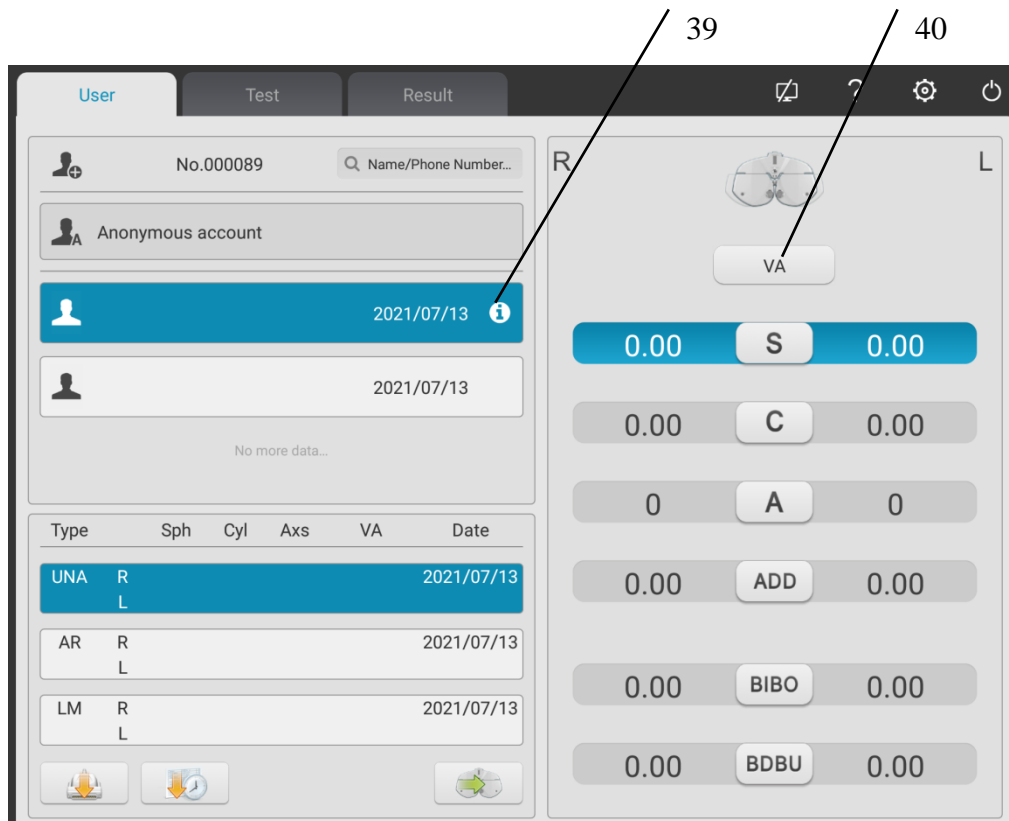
39 40

User Test Result

No.000089 Name/Phone Number...

Anonymous account

2021/07/13

2021/07/13

No more data...

| Type | | Sph | Cyl | Axs | VA | Date |
|---|---|---|---|---|---|---|
| UNA | R L | | | | | 2021/07/13 |
| AR | R L | | | | | 2021/07/13 |
| LM | R L | | | | | 2021/07/13 |

R L

VA

0.00 S 0.00

0.00 C 0.00

0 A 0

0.00 ADD 0.00

0.00 BIBO 0.00

0.00 BDBU 0.00